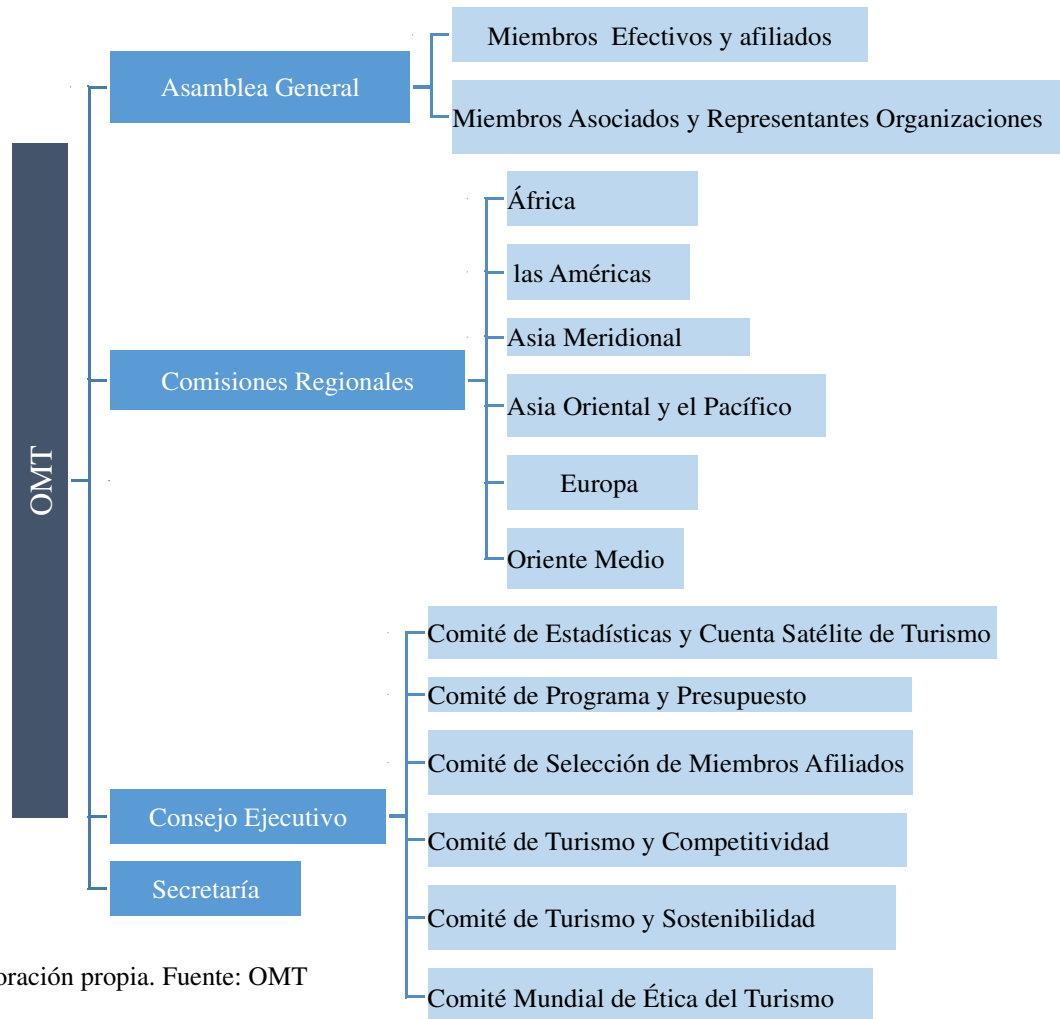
OMT

Asamblea General

Miembros Efectivos y afiliados

Miembros Asociados y Representantes Organizaciones

Comisiones Regionales

África

las Américas

Asia Meridional

Asia Oriental y el Pacífico

Europa

Oriente Medio

Consejo Ejecutivo

Comité de Estadísticas y Cuenta Satélite de Turismo

Comité de Programa y Presupuesto

Comité de Selección de Miembros Afiliados

Comité de Turismo y Competitividad

Comité de Turismo y Sostenibilidad

Comité Mundial de Ética del Turismo

Secretaría

oración propia. Fuente: OMT